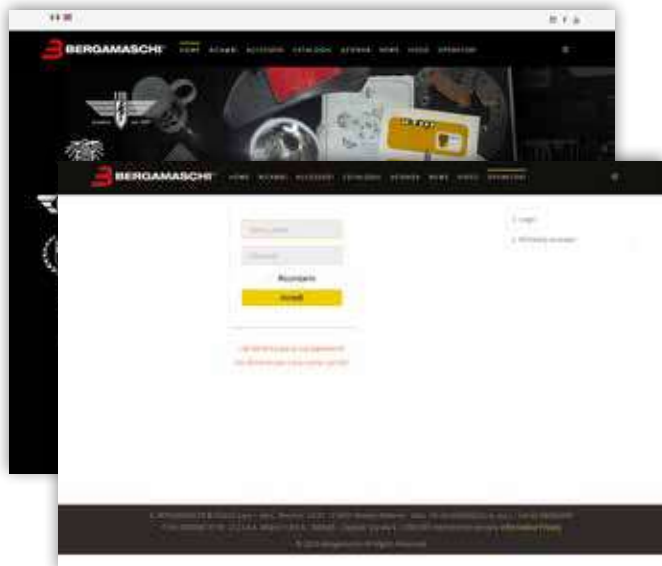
BERGAMASCHI HOME RICAMBI ACCESSORI CATALOGHI AZIENDA NEWS VIDEO OPERATORI

BERGAMASCHI HOME RICAMBI ACCESSORI CATALOGHI AZIENDA NEWS VIDEO OPERATORI

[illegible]

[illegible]

Ricordami

Accedi

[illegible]

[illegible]

Login

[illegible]

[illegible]

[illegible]

© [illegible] Bergamaschi All Rights Reserved